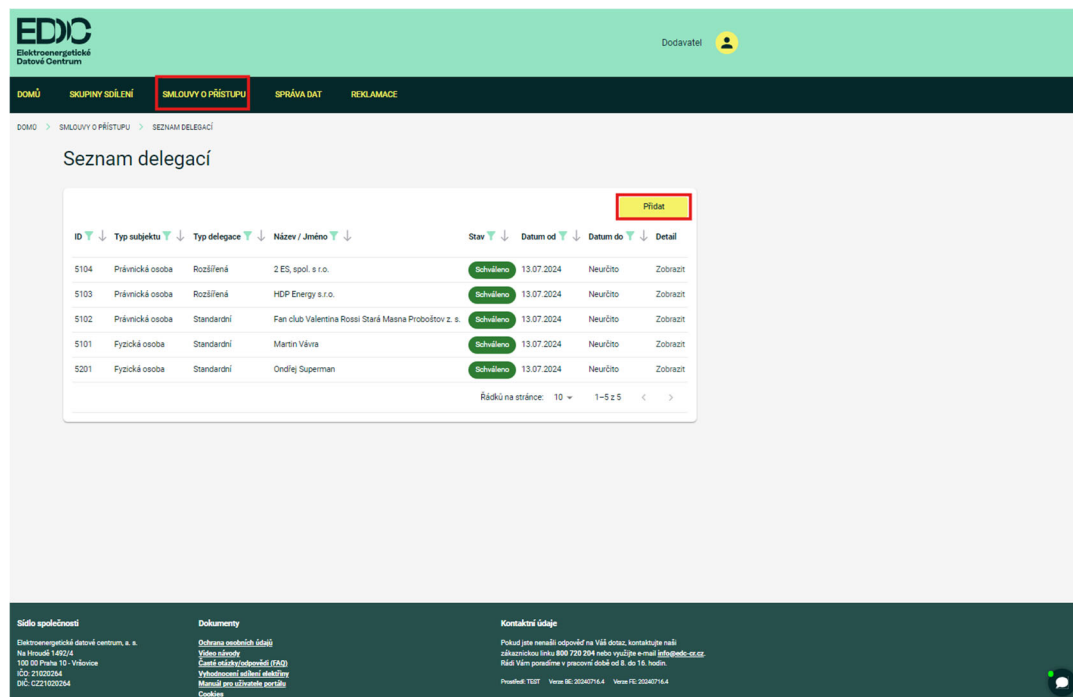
EDC
Elektroenergetické Datové Centrum

Dodavatel

DOMŮ SKUPINY SDÍLENÍ SMLOUVY O PŘÍSTUPU SPRÁVA DAT REKLAMACE

DOMŮ > SMLOUVY O PŘÍSTUPU > SEZNAM DELEGACÍ

Seznam delegací

Přidat

| ID | Typ subjektu | Typ delegace | Název / Jméno | Stav | Datum od | Datum do | Detail |
|---|---|---|---|---|---|---|---|
| 5104 | Právnická osoba | Rozšířená | 2 ES, spol. s r.o. | Schváleno | 13.07.2024 | Neurčito | Zobrazit |
| 5103 | Právnická osoba | Rozšířená | HDP Energy s.r.o. | Schváleno | 13.07.2024 | Neurčito | Zobrazit |
| 5102 | Právnická osoba | Standardní | Fan club Valentina Rossi Stará Masna Proboštov z. s. | Schváleno | 13.07.2024 | Neurčito | Zobrazit |
| 5101 | Fyzická osoba | Standardní | Martin Vávra | Schváleno | 13.07.2024 | Neurčito | Zobrazit |
| 5201 | Fyzická osoba | Standardní | Ondřej Superman | Schváleno | 13.07.2024 | Neurčito | Zobrazit |

Řádků na stránce: 10 1–5 z 5

Sídlo společnosti
Elektroenergetické datové centrum, a. s.
Na Hroudě 1492/4
100 00 Praha 10 - Vršovice
IČO: 21020264
DIČ: CZ21020264

Dokumenty
Ochrana osobních údajů
Video návody
Časté otázky/odpovědi (FAQ)
Vyhodnocení sdílení elektřiny
Manuál pro uživatele portálu
Cookies

Kontaktní údaje
Pokud jste nenašli odpověď na Váš dotaz, kontaktujte naši zákaznickou linku 800 720 204 nebo využijte e-mail info@edc-cr.cz. Rádi Vám poradíme v pracovní době od 8. do 16. hodin.

Prostředí: TEST Verze BE: 20240716.4 Verze FE: 20240716.4